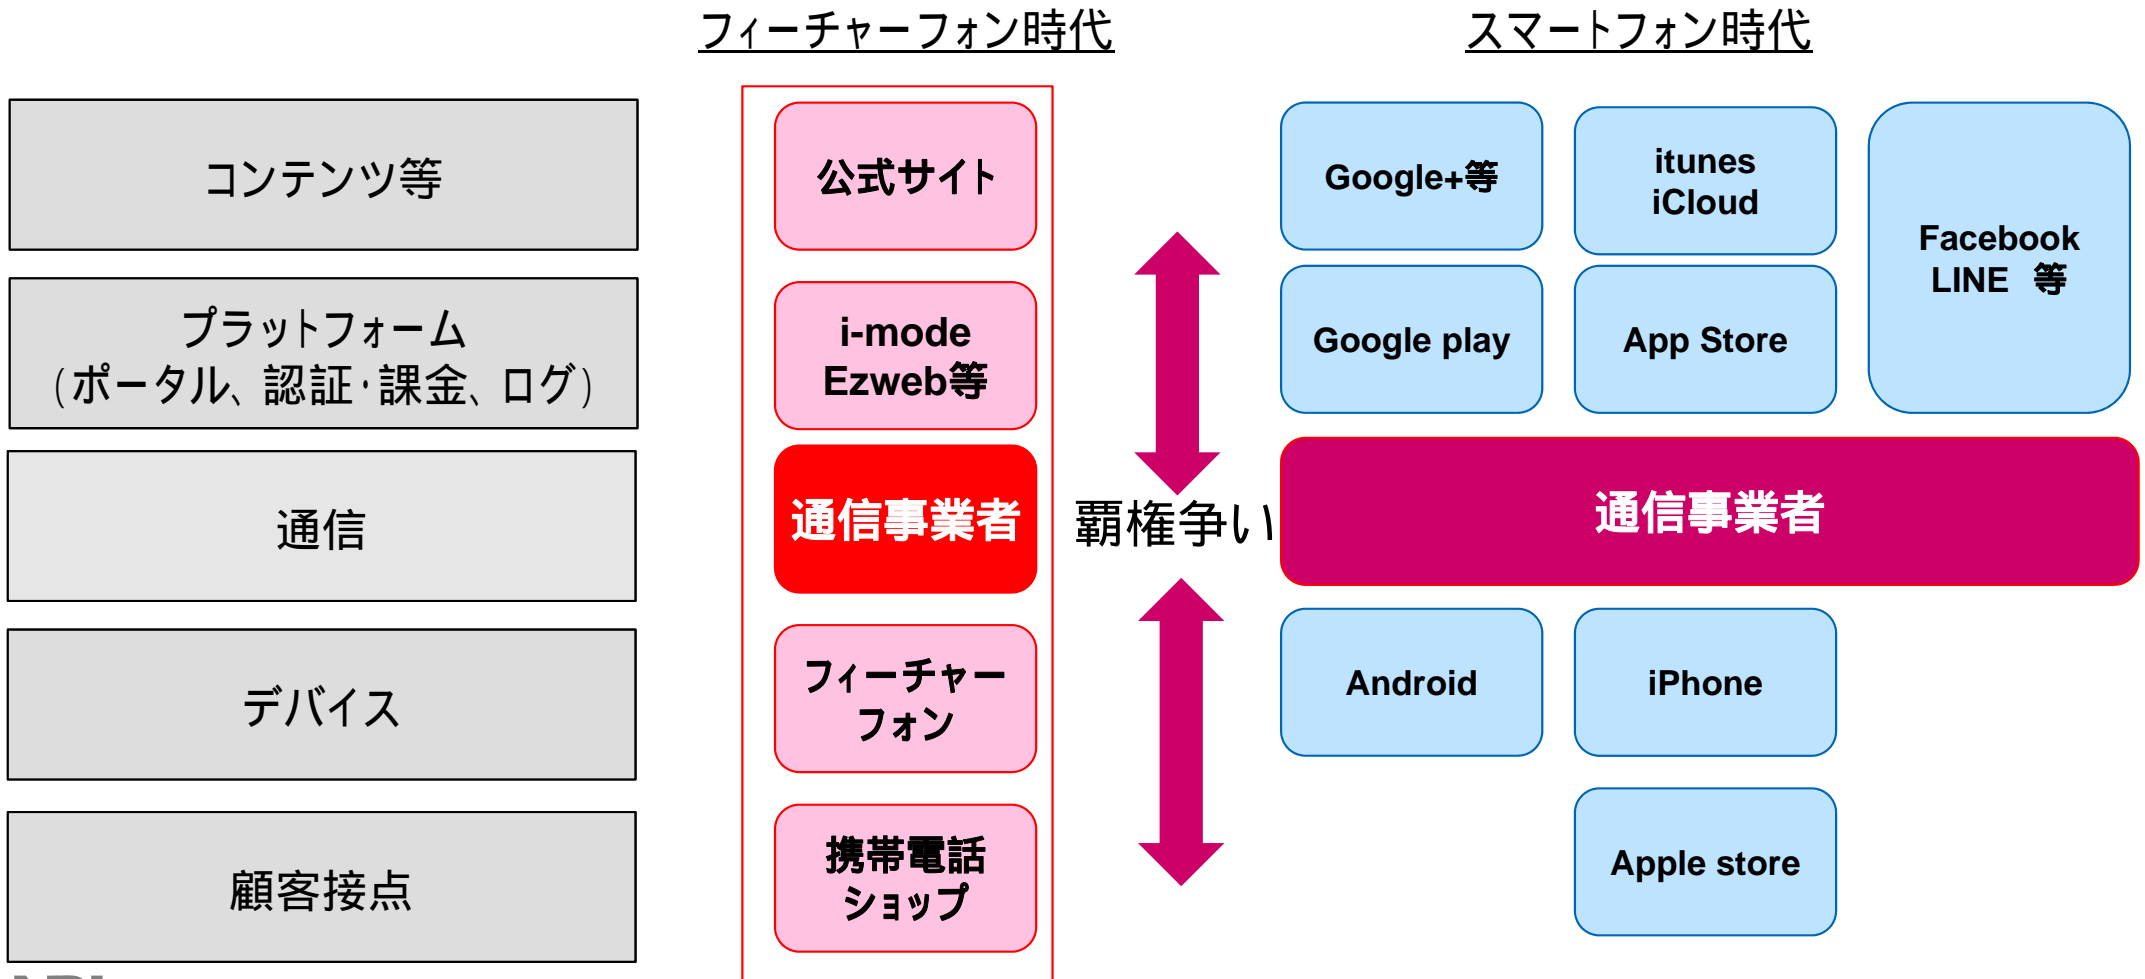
フィーチャーフォン時代

スマートフォン時代

コンテンツ等

プラットフォーム
(ポータル、認証・課金、ログ)

通信

デバイス

顧客接点

公式サイト

i-mode
Ezweb等

通信事業者

フィーチャーフォン

携帯電話ショップ

覇権争い

Google+等

itunes
iCloud

Facebook
LINE 等

Google play

App Store

通信事業者

Android

iPhone

Apple store